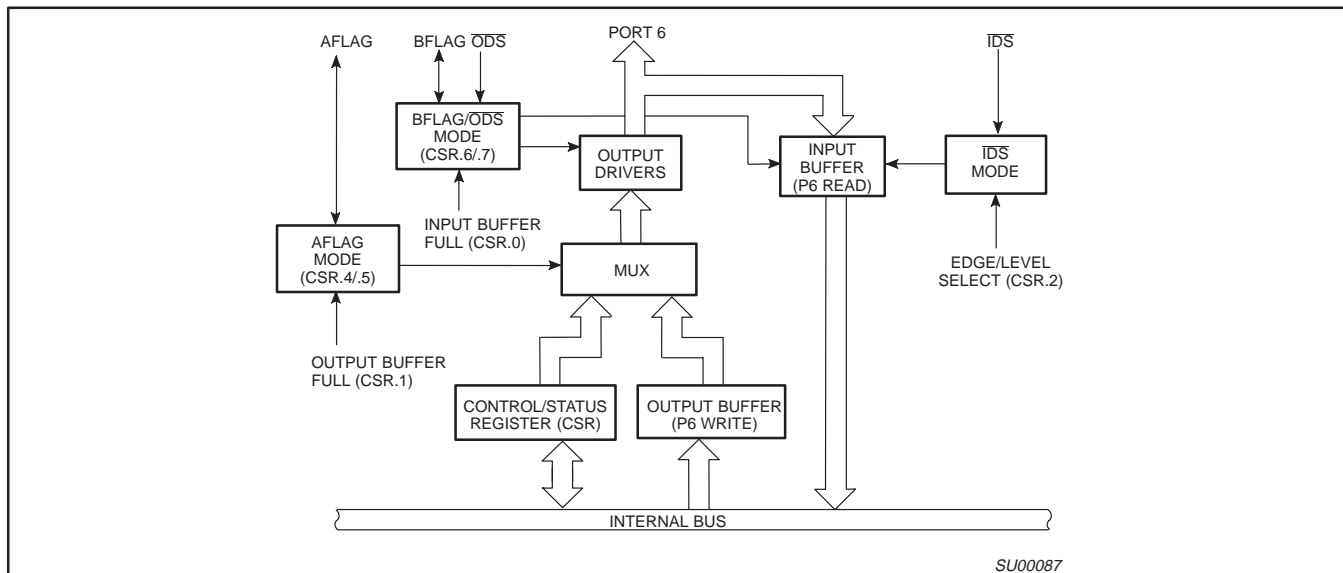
AFLAG

BFLAG $\overline{ODS}$

PORT 6

$\overline{IDS}$

BFLAG/$\overline{ODS}$ MODE (CSR.6/.7)

OUTPUT DRIVERS

INPUT BUFFER (P6 READ)

$\overline{IDS}$ MODE

INPUT BUFFER FULL (CSR.0)

AFLAG MODE (CSR.4/.5)

MUX

EDGE/LEVEL SELECT (CSR.2)

OUTPUT BUFFER FULL (CSR.1)

CONTROL/STATUS REGISTER (CSR)

OUTPUT BUFFER (P6 WRITE)

INTERNAL BUS

SU00087